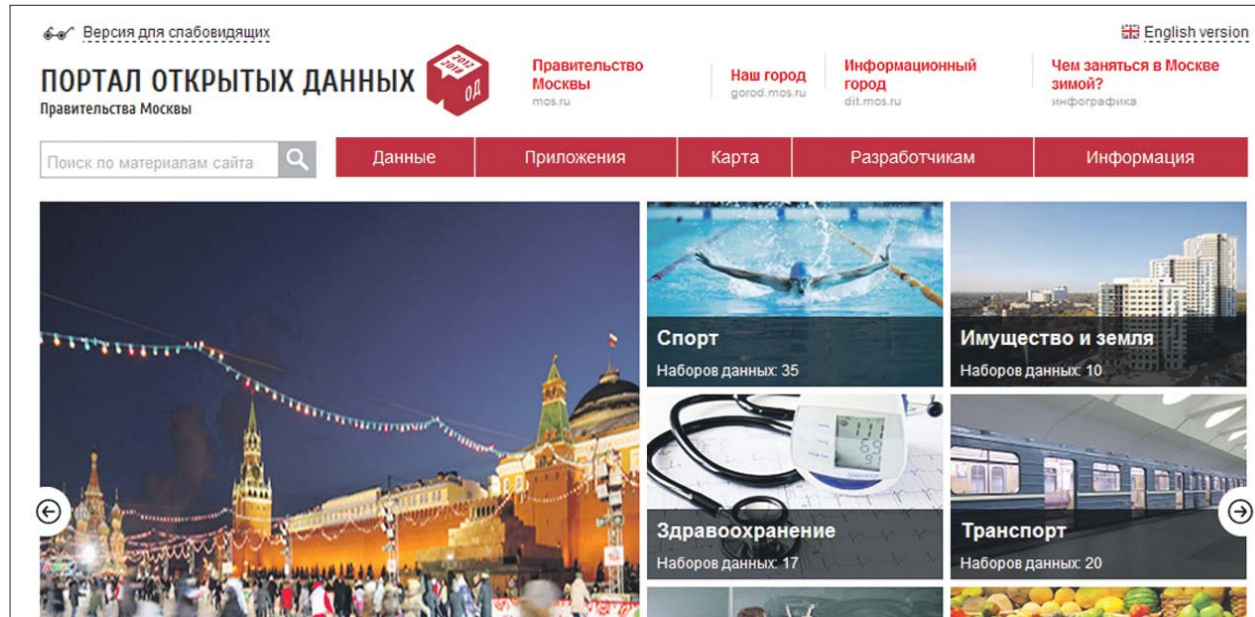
Версия для слабовидящих

English version

ПОРТАЛ ОТКРЫТЫХ ДАННЫХ
Правительства Москвы

2012 2014 ОД

Правительство Москвы
mos.ru

Наш город
gorod.mos.ru

Информационный город
dit.mos.ru

Чем заняться в Москве зимой?
инфографика

Поиск по материалам сайта

Данные | Приложения | Карта | Разработчикам | Информация

Спорт
Наборов данных: 35

Имущество и земля
Наборов данных: 10

Здравоохранение
Наборов данных: 17

Транспорт
Наборов данных: 20